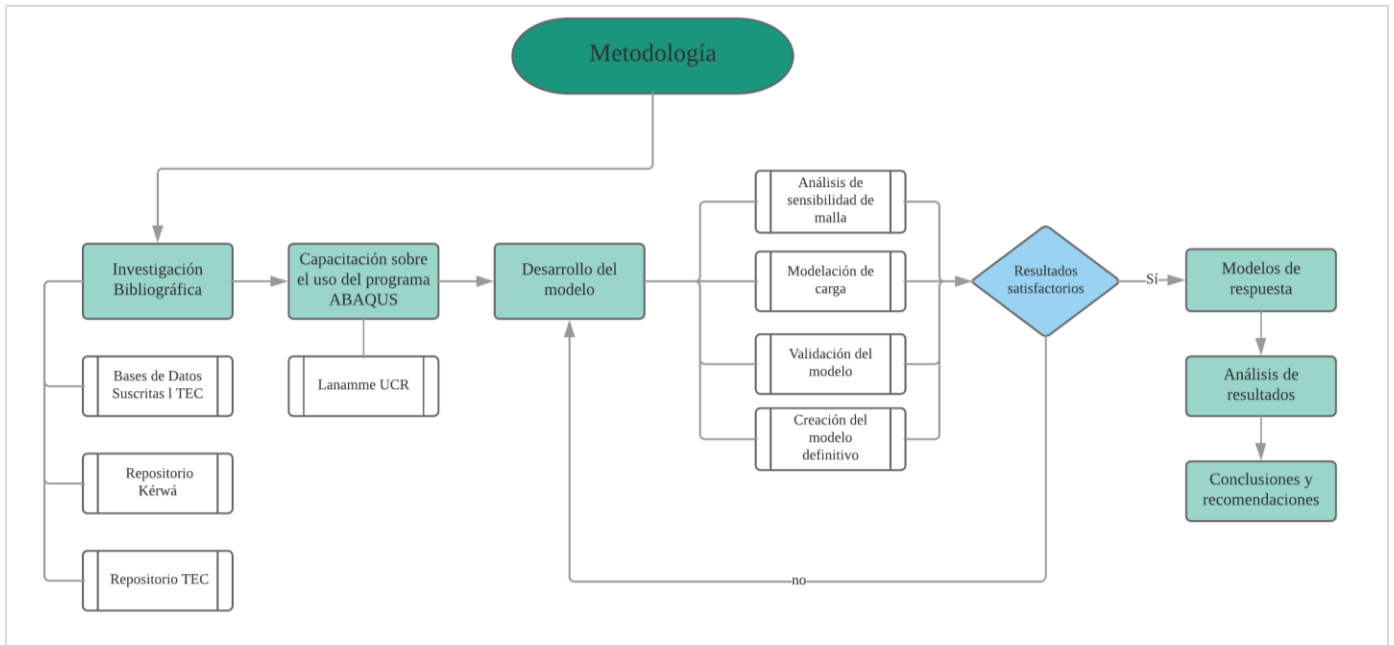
Metodología

Investigación Bibliográfica

Bases de Datos Suscritas l TEC

Repositorio Kérwá

Repositorio TEC

Capacitación sobre el uso del programa ABAQUS

Lanamme UCR

Desarrollo del modelo

Análisis de sensibilidad de malla

Modelación de carga

Validación del modelo

Creación del modelo definitivo

Resultados satisfactorios

Sí

no

Modelos de respuesta

Análisis de resultados

Conclusiones y recomendaciones